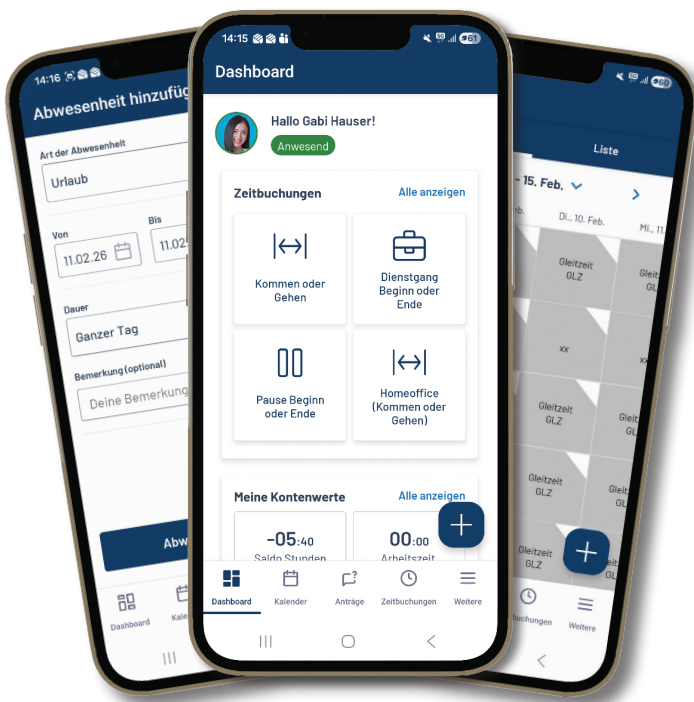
14:16

Abwesenheit hinzufüg

Art der Abwesenheit
Urlaub

Von
11.02.26

Bis
11.02

Dauer
Ganzer Tag

Bemerkung (optional)
Deine Bemerkung

Abw

Dashboard
Kal

14:15

Dashboard

Hallo Gabi Hauser!
Anwesend

Zeitbuchungen
Alle anzeigen

Kommen oder Gehen

Dienstgang Beginn oder Ende

Pause Beginn oder Ende

Homeoffice (Kommen oder Gehen)

Meine Kontenwerte
Alle anzeigen

-05:40
Saldo Stunden

00:00
Arbeitszeit

Dashboard
Kalender
Anträge
Zeitbuchungen
Weitere

Liste

- 15. Feb.

Di., 10. Feb.
Mi., 1

Gleitzeit
GLZ

Gleitz
GLZ

xx

xx

Gleitzeit
GLZ

Gleitz
GLZ

Gleitzeit
GLZ

Gleitzeit
GLZ

buchungen
Weitere